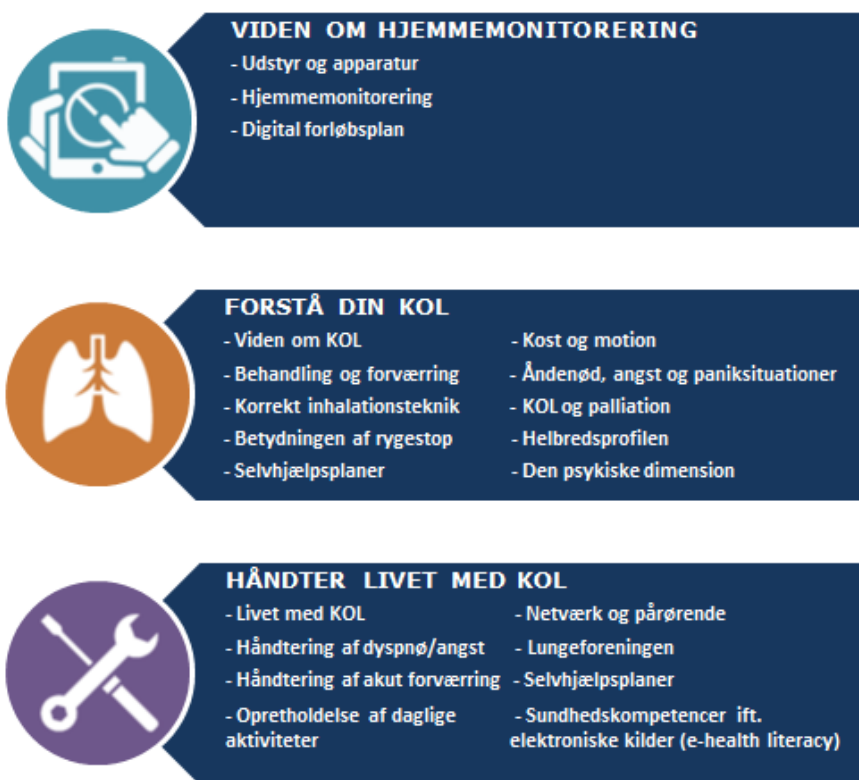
VIDEN OM HJEMMEMONITORERING
- Udstyr og apparatur
- Hjemmemonitorering
- Digital forløbsplan

FORSTÅ DIN KOL
- Viden om KOL
- Behandling og forværring
- Korrekt inhalationsteknik
- Betydningen af rygestop
- Selvhjælpsplaner

- Kost og motion
- Åndenød, angst og paniksituationer
- KOL og palliation
- Helbredsprofilen
- Den psykiske dimension

HÅNDTER LIVET MED KOL
- Livet med KOL
- Håndtering af dyspnø/angst
- Håndtering af akut forværring
- Opretholdelse af daglige aktiviteter

- Netværk og pårørende
- Lungeforeningen
- Selvhjælpsplaner
- Sundhedskompetencer ift. elektroniske kilder (e-health literacy)